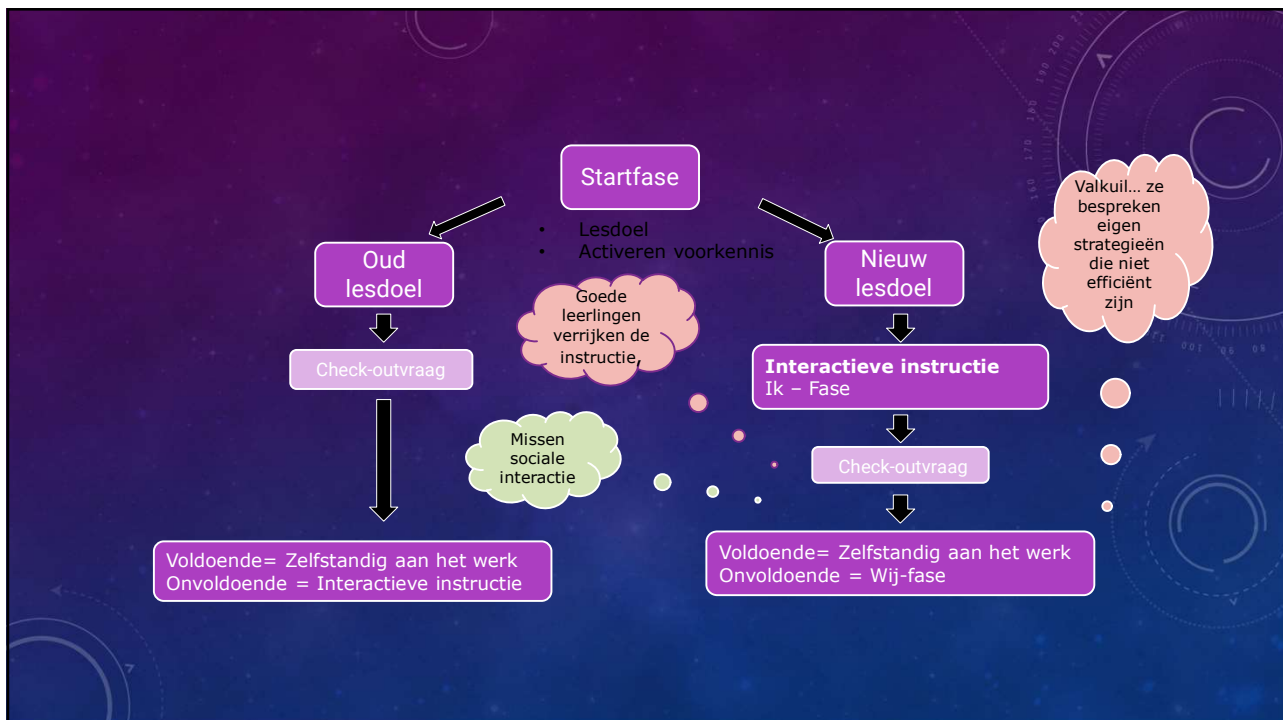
Startfase

• Lesdoel
• Activeren voorkennis

Valkuil… ze bespreken eigen strategieën die niet efficiënt zijn

Oud lesdoel

Nieuw lesdoel

Goede leerlingen verrijken de instructie,

Check-outvraag

Interactieve instructie
Ik – Fase

Missen sociale interactie

Check-outvraag

Voldoende= Zelfstandig aan het werk
Onvoldoende = Interactieve instructie

Voldoende= Zelfstandig aan het werk
Onvoldoende = Wij-fase